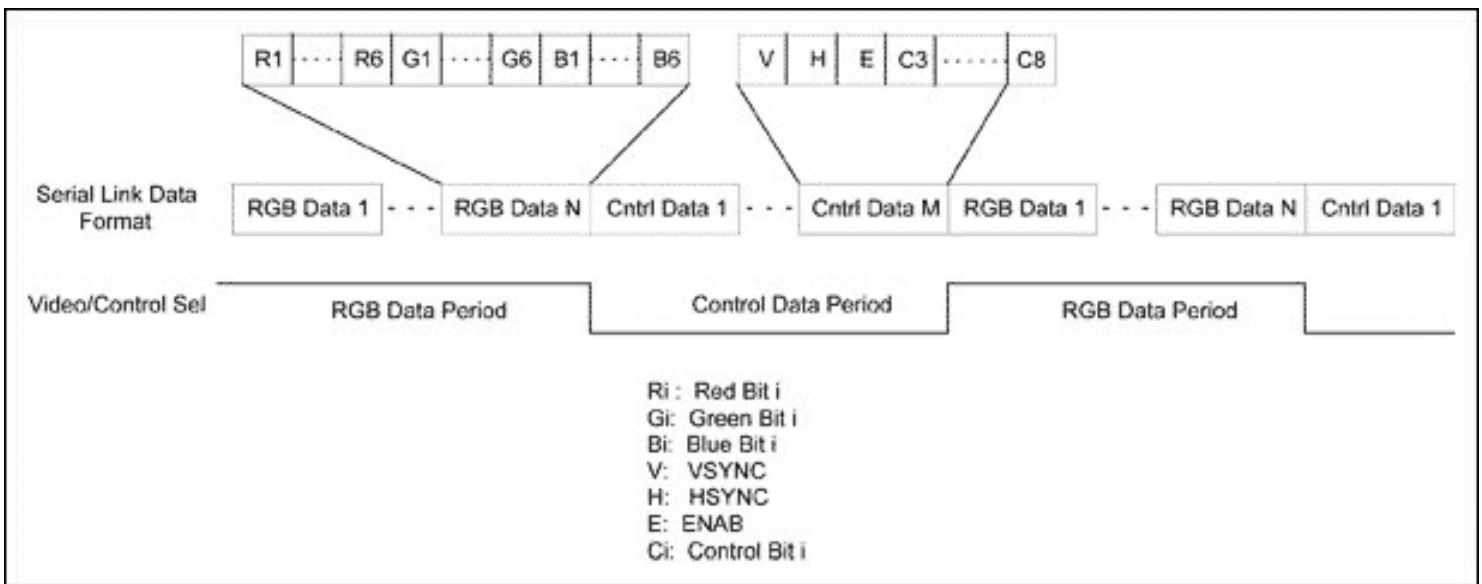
R1 ···· R6 G1 ···· G6 B1 ···· B6

V H E C3 ······ C8

Serial Link Data Format

RGB Data 1 - - - RGB Data N Cntrl Data 1 - - - Cntrl Data M RGB Data 1 - - - RGB Data N Cntrl Data 1

Video/Control Sel

RGB Data Period

Control Data Period

RGB Data Period

Ri : Red Bit i
Gi: Green Bit i
Bi: Blue Bit i
V: VSYNC
H: HSYNC
E: ENAB
Ci: Control Bit i